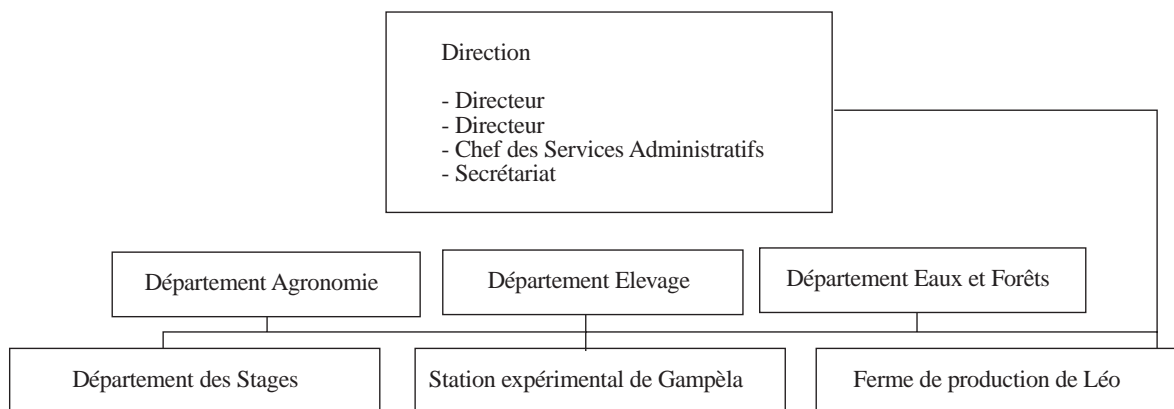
Direction

- Directeur
- Directeur
- Chef des Services Administratifs
- Secrétariat

Département Agronomie

Département Elevage

Département Eaux et Forêts

Département des Stages

Station expérimental de Gampèla

Ferme de production de Léo